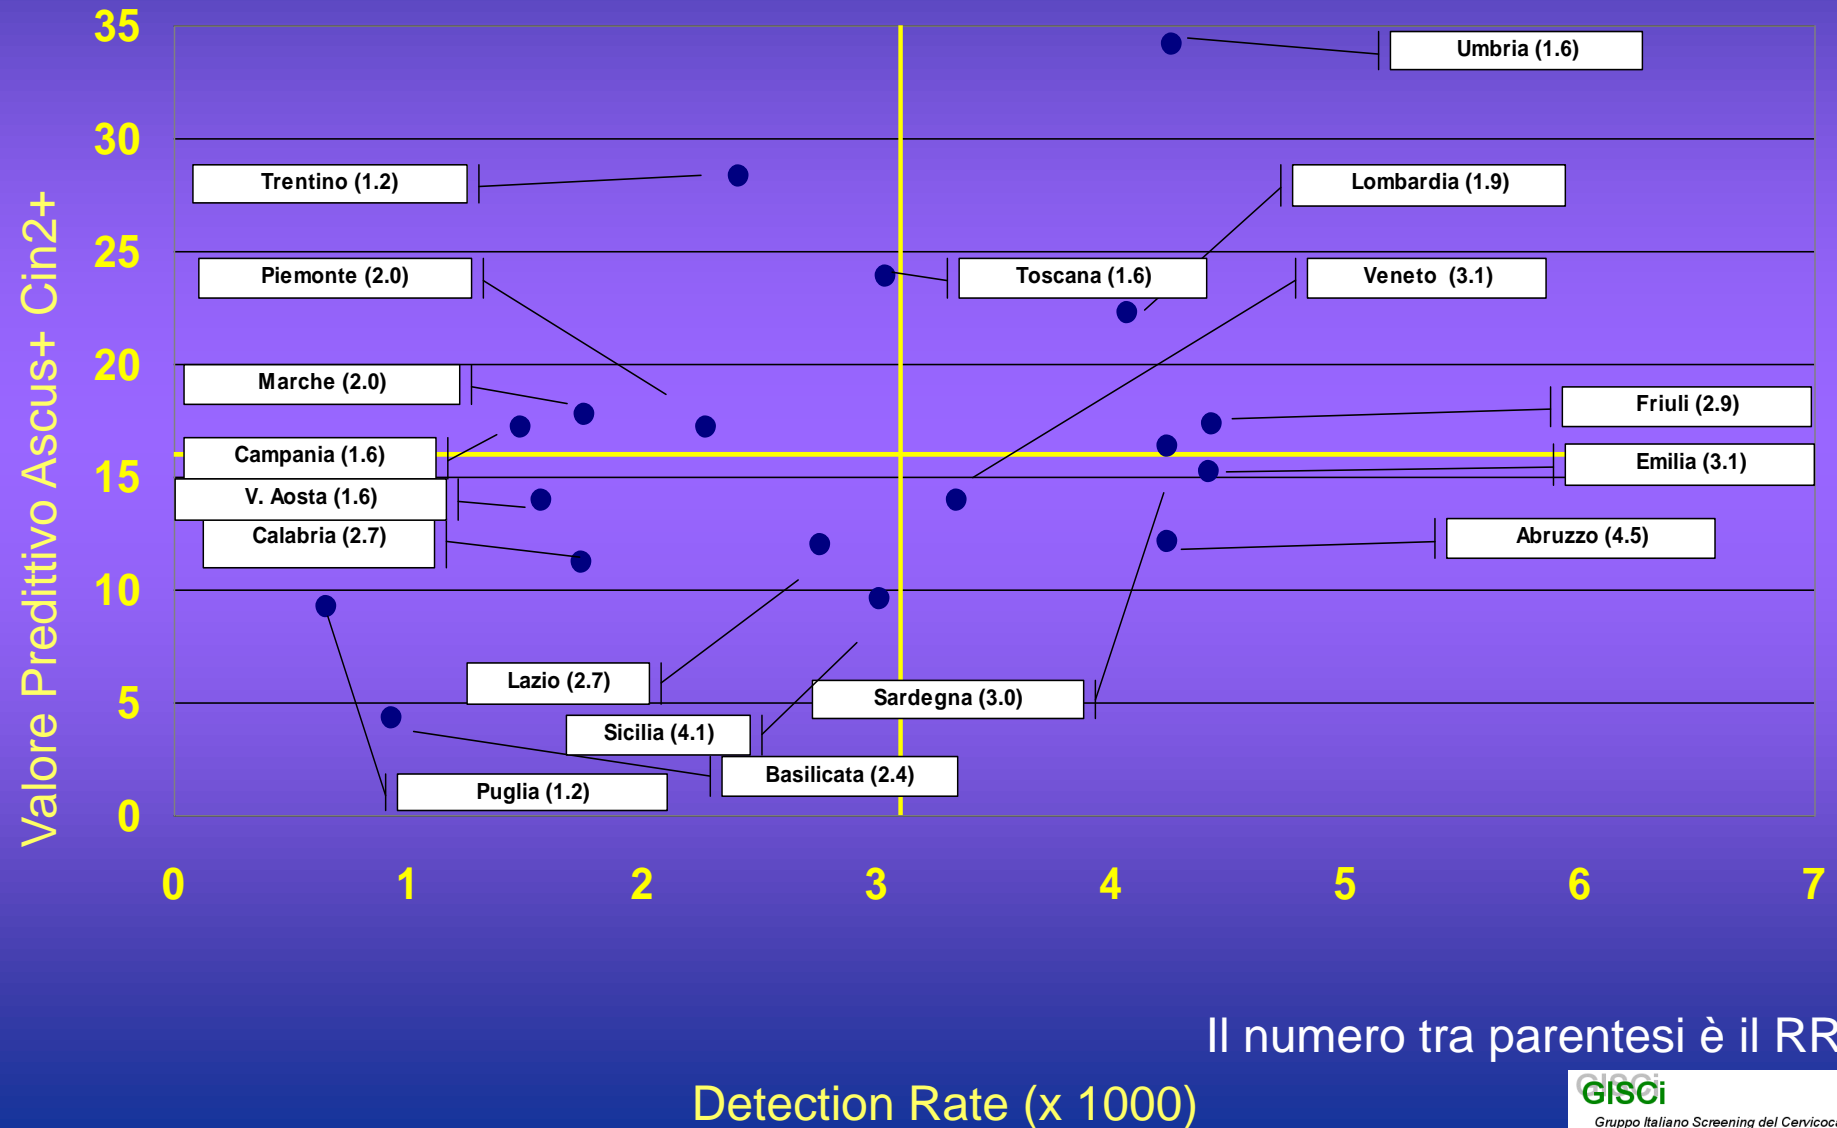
Valore Predittivo Ascus+ Cin2+

35
30
25
20
15
10
5
0

Umbria (1.6)
Trentino (1.2)
Lombardia (1.9)
Piemonte (2.0)
Toscana (1.6)
Veneto (3.1)
Marche (2.0)
Friuli (2.9)
Campania (1.6)
Emilia (3.1)
V. Aosta (1.6)
Calabria (2.7)
Abruzzo (4.5)
Lazio (2.7)
Sardegna (3.0)
Sicilia (4.1)
Basilicata (2.4)
Puglia (1.2)

0 1 2 3 4 5 6 7

Il numero tra parentesi è il RR

Detection Rate (x 1000)

GISCi
Gruppo Italiano Screening del Cervicoca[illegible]